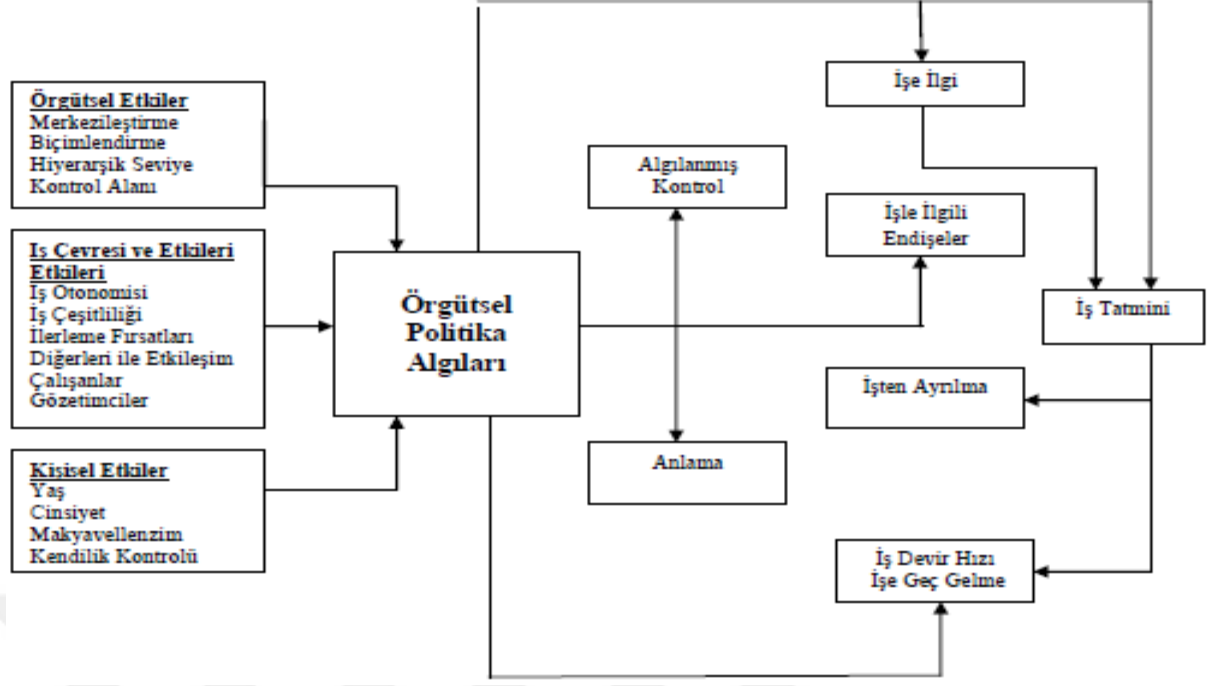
Örgütsel Etkiler
Merkezileştirme
Biçimlendirme
Hiyerarşik Seviye
Kontrol Alanı

Iş Çevresi ve Etkileri Etkileri
Iş Otonomisi
Iş Çeşitliliği
İlerleme Fırsatları
Diğerleri ile Etkileşim
Çalışanlar
Gözetimciler

Kisisel Etkiler
Yaş
Cinsiyet
Makyavellenzim
Kendilik Kontrolü

Örgütsel Politika Algıları

Algılanmış Kontrol

Anlama

İşe İlgi

İşle İlgili Endişeler

İş Tatmini

İşten Ayrılma

İş Devir Hızı
İşe Geç Gelme